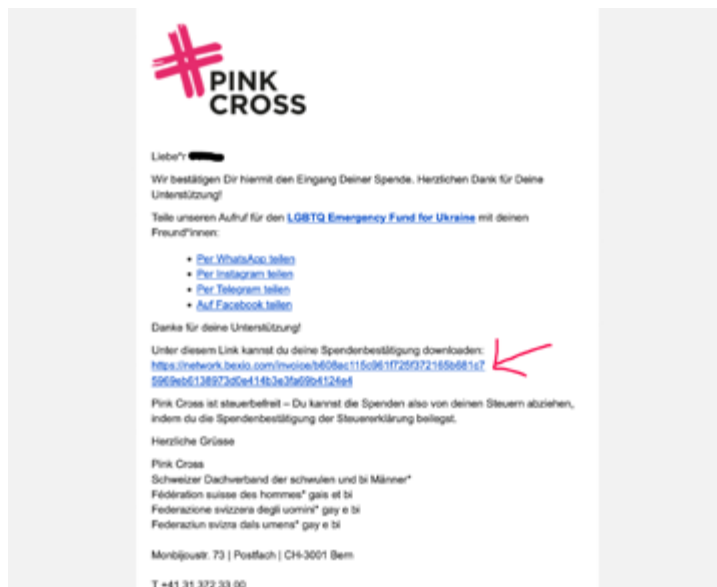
PINK CROSS

Liebe*r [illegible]

Wir bestätigen Dir hiermit den Eingang Deiner Spende. Herzlichen Dank für Deine Unterstützung!

Teile unseren Aufruf für den LGBTQ Emergency Fund for Ukraine mit deinen Freund*innen:

- Per WhatsApp teilen
- Per Instagram teilen
- Per Telegram teilen
- Auf Facebook teilen

Danke für deine Unterstützung!

Unter diesem Link kannst du deine Spendenbestätigung downloaden: https://network.bexio.com/invoice/b608ec115c961f726f372165b681c75969eb6138973d0e414b3e3fa69b4124e4

Pink Cross ist steuerbefreit – Du kannst die Spenden also von deinen Steuern abziehen, indem du die Spendenbestätigung der Steuererklärung beilegst.

Herzliche Grüsse

Pink Cross
Schweizer Dachverband der schwulen und bi Männer*
Fédération suisse des hommes* gais et bi
Federazione svizzera degli uomini* gay e bi
Federaziun svizra dals umens* gay e bi

Monbijoustr. 73 | Postfach | CH-3001 Bern

T +41 31 372 33 00